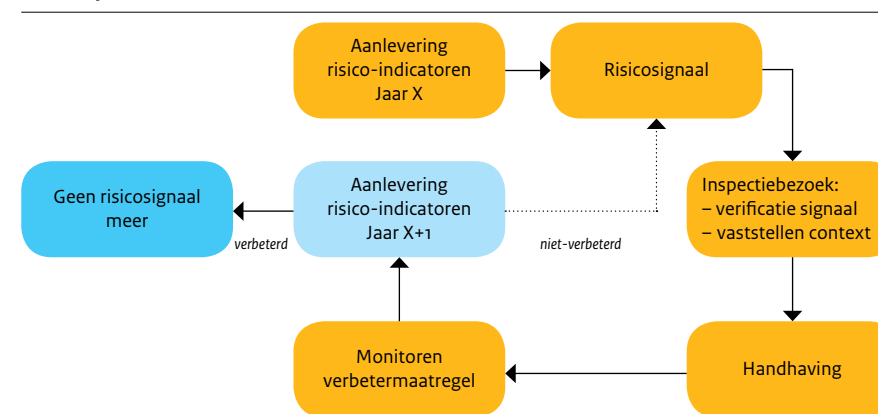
Aanlevering risico-indicatoren Jaar X

Risicosignaal

Geen risicosignaal meer

verbeterd

Aanlevering risico-indicatoren Jaar X+1

niet-verbeterd

Inspectiebezoek:
– verificatie signaal
– vaststellen context

Monitoren verbetermaatregel

Handhaving